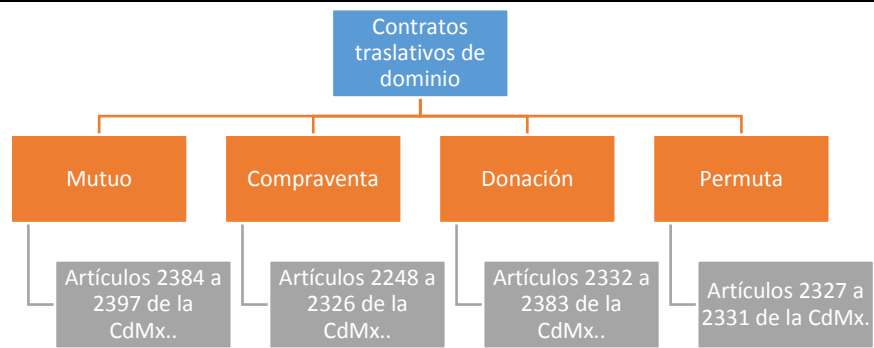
Contratos traslativos de dominio

Mutuo

Artículos 2384 a 2397 de la CdMx..

Compraventa

Artículos 2248 a 2326 de la CdMx..

Donación

Artículos 2332 a 2383 de la CdMx..

Permuta

Artículos 2327 a 2331 de la CdMx.